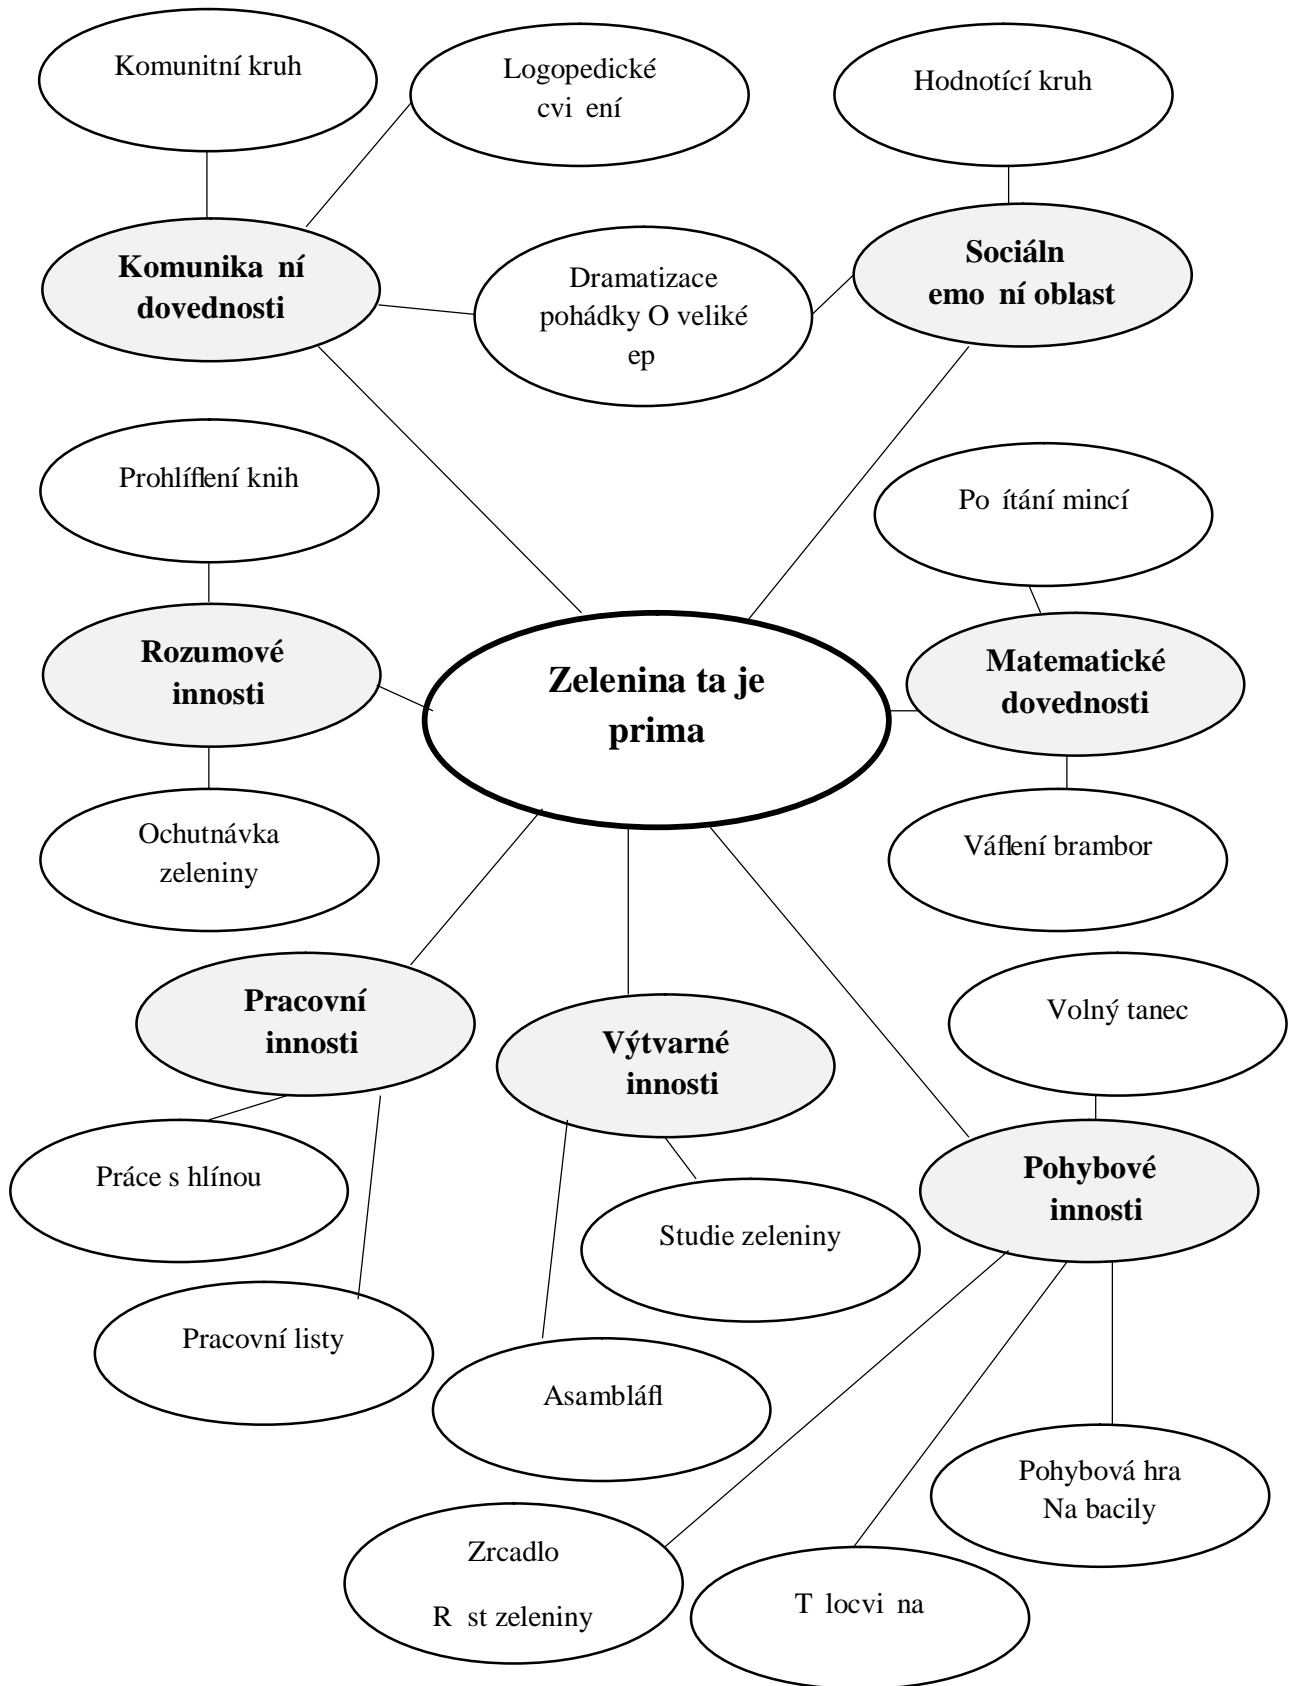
Komunitní kruh

Logopedické cvi ení

Hodnotící kruh

Komunika ní dovednosti

Dramatizace pohádky O veliké ep

Sociáln emo ní oblast

Prohlíflení knih

Po ítání mincí

Rozumové innosti

Zelenina ta je prima

Matematické dovednosti

Ochutnávka zeleniny

Váflení brambor

Pracovní innosti

Výtvarné innosti

Volný tanec

Práce s hlínou

Pohybové innosti

Studie zeleniny

Pracovní listy

Asambláfl

Pohybová hra Na bacily

Zrcadlo

R st zeleniny

T locvi na